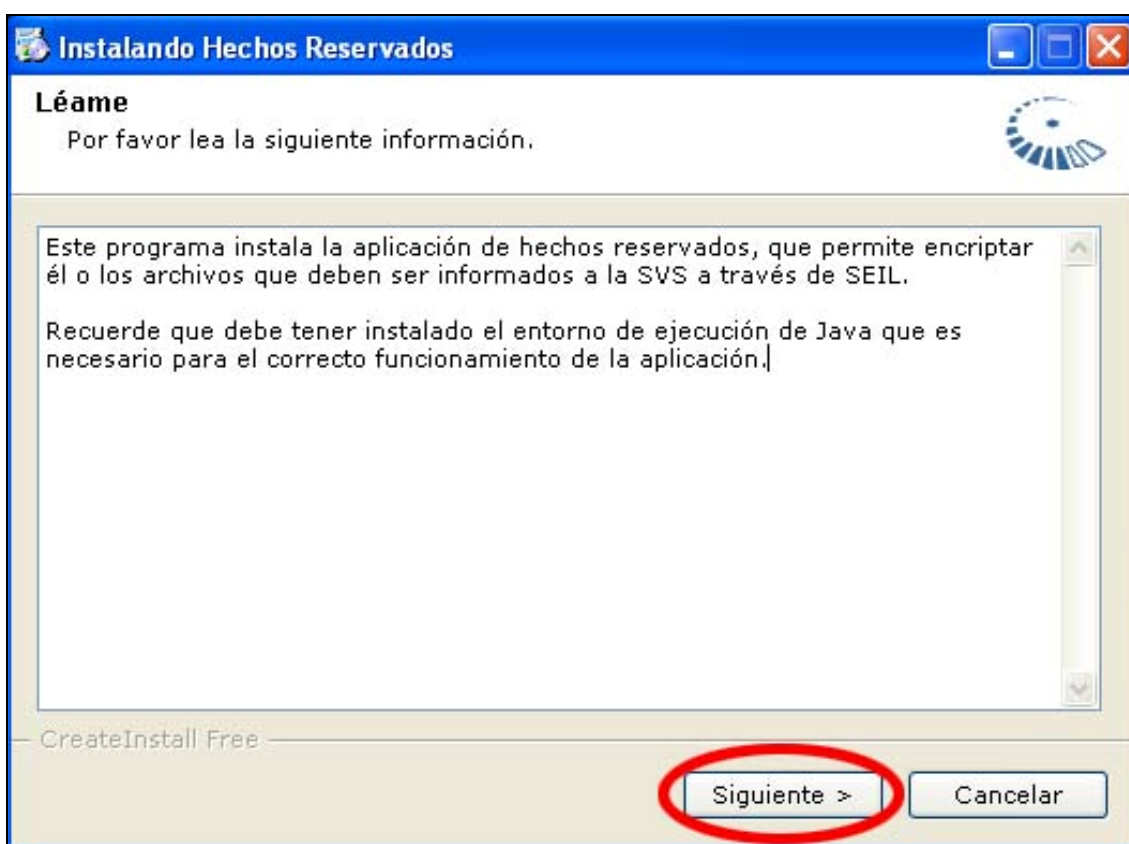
Instalando Hechos Reservados

Léame
Por favor lea la siguiente información.

Este programa instala la aplicación de hechos reservados, que permite encriptar él o los archivos que deben ser informados a la SVS a través de SEIL.

Recuerde que debe tener instalado el entorno de ejecución de Java que es necesario para el correcto funcionamiento de la aplicación.

CreateInstall Free

Siguiente >

Cancelar